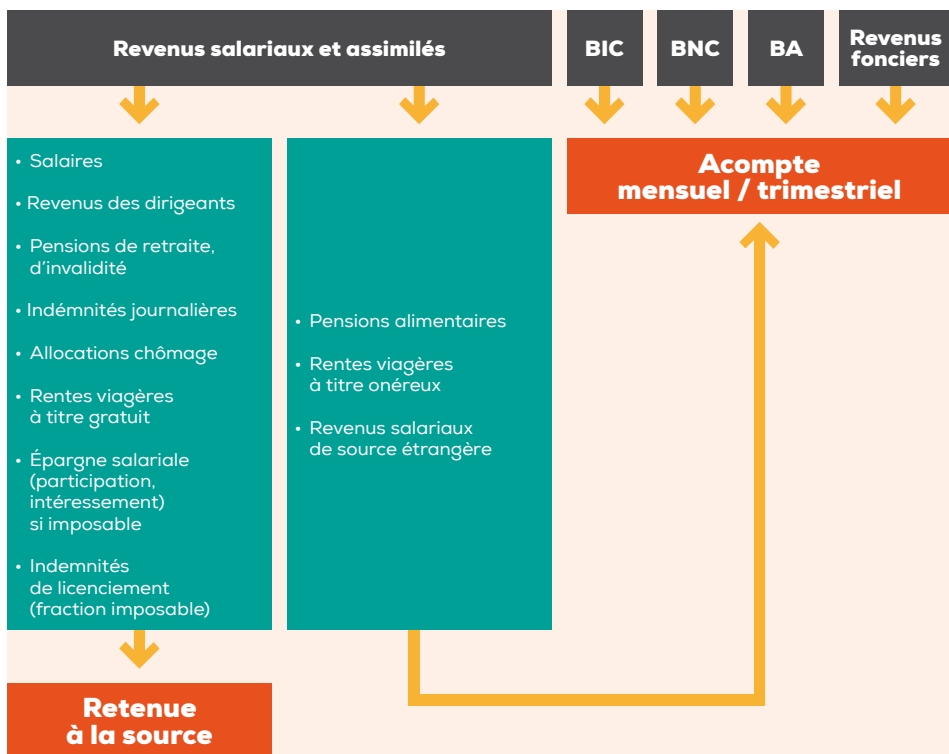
Revenus salariaux et assimilés

BIC

BNC

BA

Revenus fonciers

• Salaires

• Revenus des dirigeants

• Pensions de retraite, d'invalidité

• Indémnités journalières

• Allocations chômage

• Rentes viagères à titre gratuit

• Épargne salariale (participation, intéressement) si imposable

• Indemnités de licenciement (fraction imposable)

• Pensions alimentaires

• Rentes viagères à titre onéreux

• Revenus salariaux de source étrangère

Acompte mensuel / trimestriel

Retenue à la source